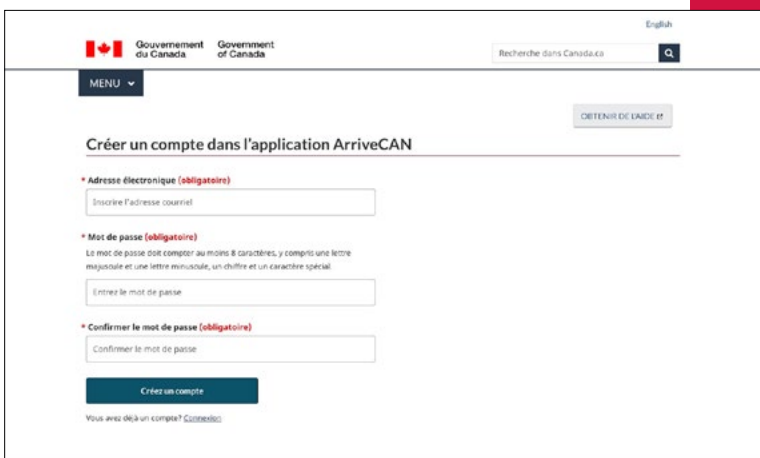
English

Gouvernement du Canada Government of Canada

Recherche dans Canada.ca

MENU

OBTENIR DE L'AIDE

Créer un compte dans l'application ArriveCAN

* Adresse électronique (obligatoire)

Inscrire l'adresse courriel

* Mot de passe (obligatoire)

Le mot de passe doit compter au moins 8 caractères, y compris une lettre majuscule et une lettre minuscule, un chiffre et un caractère spécial

Entrez le mot de passe

* Confirmer le mot de passe (obligatoire)

Confirmer le mot de passe

Créez un compte

Vous avez déjà un compte? Connexion